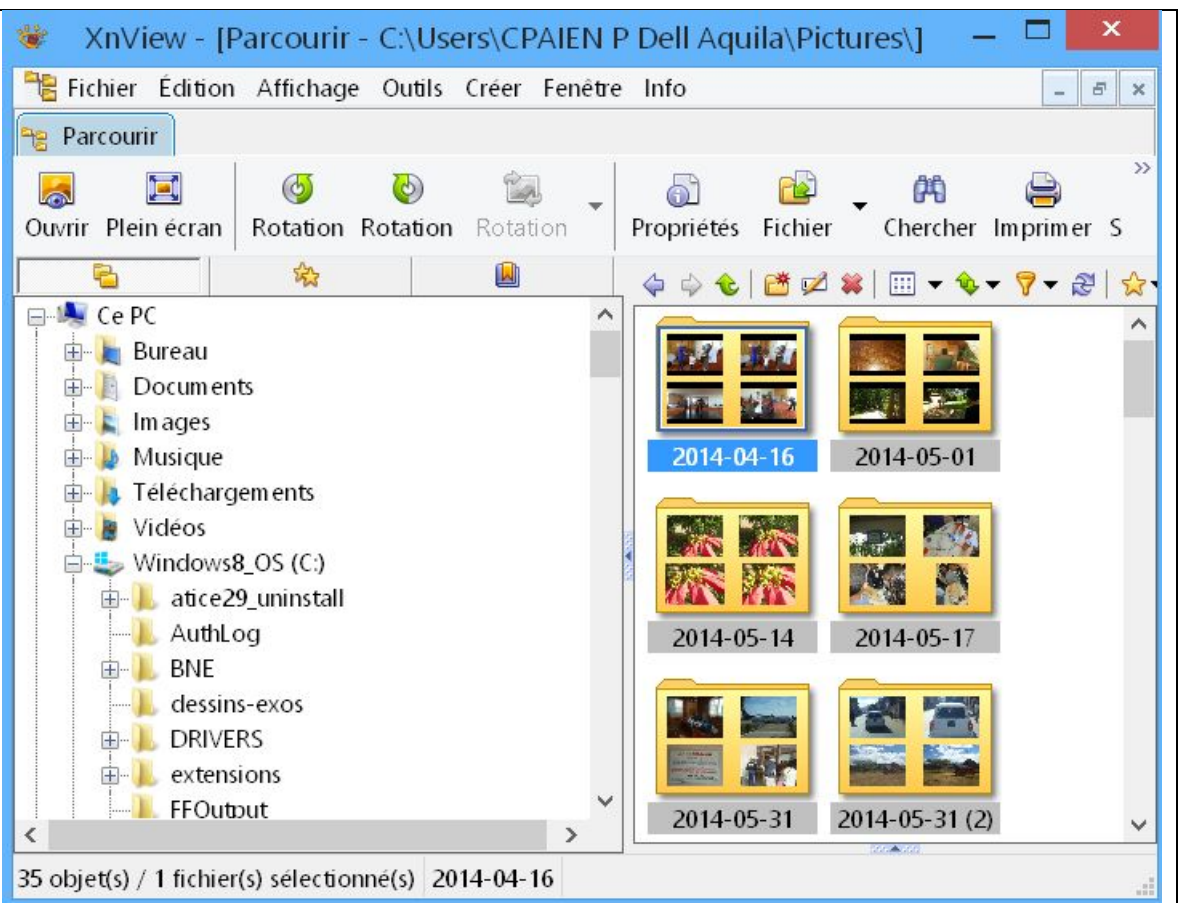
XnView - [Parcourir - C:\Users\CPAIEN P Dell Aquila\Pictures\]

Fichier Édition Affichage Outils Créer Fenêtre Info

Parcourir

Ouvrir Plein écran Rotation Rotation Rotation Propriétés Fichier Chercher Imprimer S

Ce PC
Bureau
Documents
Images
Musique
Téléchargements
Vidéos
Windows8_OS (C:)
atice29_uninstall
AuthLog
BNE
dessins-exos
DRIVERS
extensions
FFOutput

2014-04-16
2014-05-01
2014-05-14
2014-05-17
2014-05-31
2014-05-31 (2)

35 objet(s) / 1 fichier(s) sélectionné(s) 2014-04-16